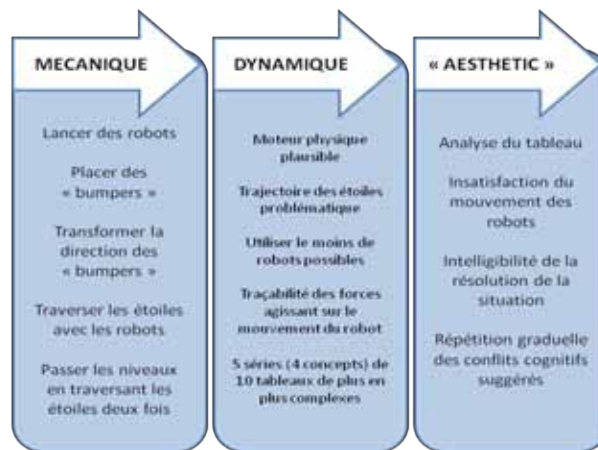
MECANIQUE

Lancer des robots

Placer des « bumpers »

Transformer la direction des « bumpers »

Traverser les étoiles avec les robots

Passer les niveaux en traversant les étoiles deux fois

DYNAMIQUE

Moteur physique plausible

Trajectoire des étoiles problématique

Utiliser le moins de robots possibles

Traçabilité des forces agissant sur le mouvement du robot

5 séries (4 concepts) de 10 tableaux de plus en plus complexes

« AESTHETIC »

Analyse du tableau

Insatisfaction du mouvement des robots

Intelligibilité de la résolution de la situation

Répétition graduelle des conflits cognitifs suggérés